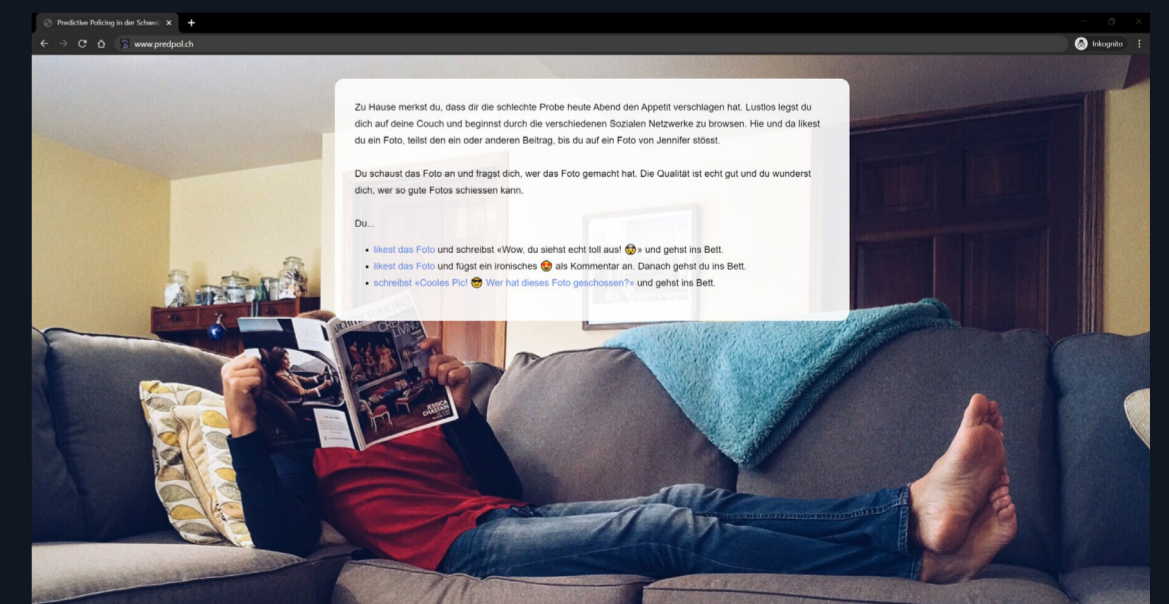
Predictive Policing in der Schwei ×
+
www.predpol.ch
Inkognito

Zu Hause merkst du, dass dir die schlechte Probe heute Abend den Appetit verschlagen hat. Lustlos legst du dich auf deine Couch und beginnst durch die verschiedenen Sozialen Netzwerke zu browsen. Hie und da likest du ein Foto, teilst den ein oder anderen Beitrag, bis du auf ein Foto von Jennifer stösst.

Du schaust das Foto an und fragst dich, wer das Foto gemacht hat. Die Qualität ist echt gut und du wunderst dich, wer so gute Fotos schiessen kann.

Du...

- likest das Foto und schreibst «Wow, du siehst echt toll aus! 😍» und gehst ins Bett.
- likest das Foto und fügst ein ironisches 😍 als Kommentar an. Danach gehst du ins Bett.
- schreibst «Cooles Pic! 😎 Wer hat dieses Foto geschossen?» und gehst ins Bett.

ARCHITECTURAL DIGEST
CREATIVE LIVING
JESSICA CHASTAIN